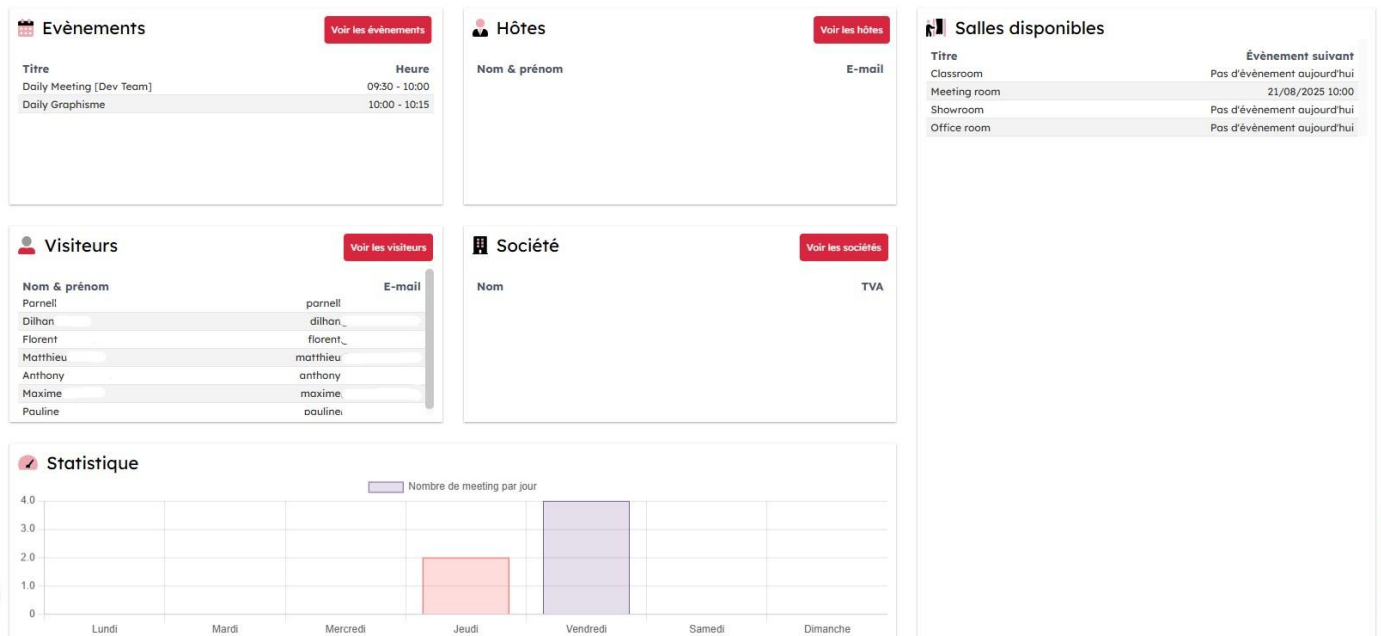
Evènements
Voir les évènements

| Titre | Heure |
|---|---|
| Daily Meeting [Dev Team] | 09:30 - 10:00 |
| Daily Graphisme | 10:00 - 10:15 |

Hôtes
Voir les hôtes

| Nom & prénom | E-mail |
|---|---|

Salles disponibles

| Titre | Évènement suivant |
|---|---|
| Classroom | Pas d'évènement aujourd'hui |
| Meeting room | 21/08/2025 10:00 |
| Showroom | Pas d'évènement aujourd'hui |
| Office room | Pas d'évènement aujourd'hui |

Visiteurs
Voir les visiteurs

| Nom & prénom | E-mail |
|---|---|
| Parnell | parnell |
| Dilhan | dilhan_ |
| Florent | florent_ |
| Matthieu | matthieu |
| Anthony | anthony |
| Maxime | maxime |
| Pauline | pauline |

Société
Voir les sociétés

| Nom | TVA |
|---|---|

Statistique
Nombre de meeting par jour
4.0
3.0
2.0
1.0
0
Lundi Mardi Mercredi Jeudi Vendredi Samedi Dimanche